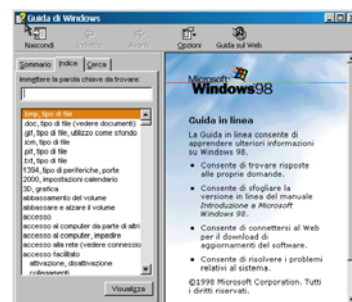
Guida di Windows

Nascondi Indietro Avanti Opzioni Guida sul Web

Sommario Indice Cerca

Immettere la parola chiave da trovare:

.bmp, tipo di file
.doc, tipo di file (vedere documenti)
.gif, tipo di file, utilizzo come sfondo
.icm, tipo di file
.pif, tipo di file
.txt, tipo di file
1394, tipi di periferiche, porte
2000, impostazioni calendario
3D, grafica
abbassamento del volume
abbassare e alzare il volume
accesso
accesso al computer da parte di altri
accesso al computer, impedire
accesso alle rete (vedere connessio
accesso facilitato
attivazione, disattivazione
collegamenti

Visualizza

Microsoft Windows98

Guida in linea

La Guida in linea consente di apprendere ulteriori informazioni su Windows 98.

• Consente di trovare risposte alle proprie domande.

• Consente di sfogliare la versione in linea del manuale Introduzione a Microsoft Windows 98.

• Consente di connettersi al Web per il download di aggiornamenti del software.

• Consente di risolvere i problemi relativi al sistema.

©1998 Microsoft Corporation. Tutti i diritti riservati.